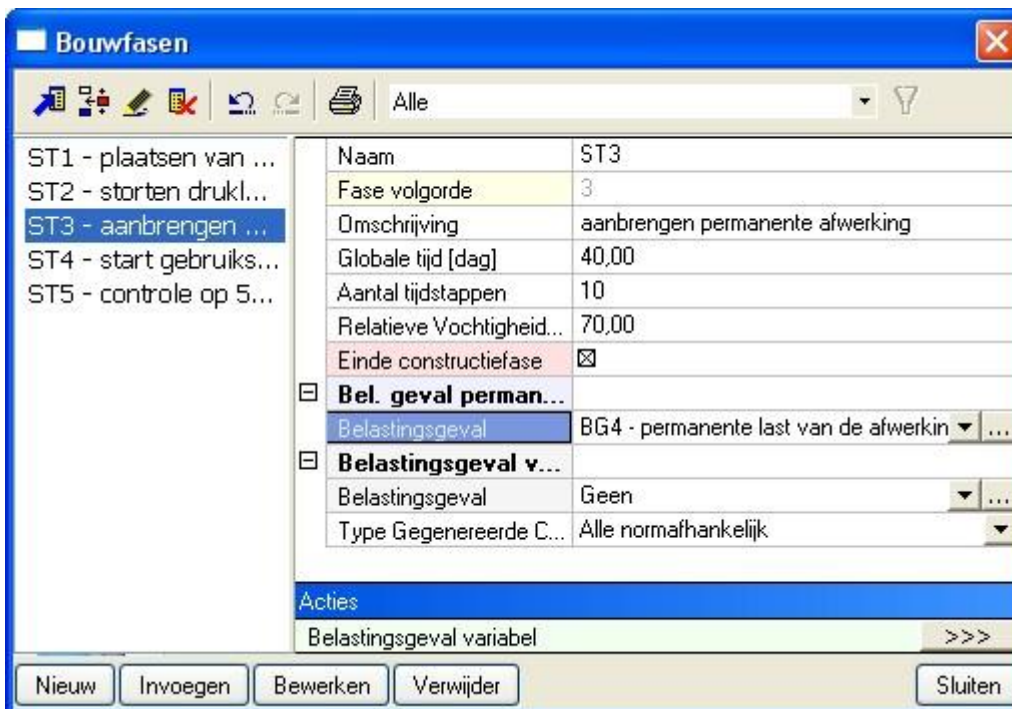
Bouwfasen

Alle

ST1 - plaatsen van ...
ST2 - storten drukl...
ST3 - aanbrengen ...
ST4 - start gebruiks...
ST5 - controle op 5...

| | | |
|---|---|---|
| | Naam | ST3 |
| | Fase volgorde | 3 |
| | Omschrijving | aanbrengen permanente afwerking |
| | Globale tijd [dag] | 40,00 |
| | Aantal tijdstappen | 10 |
| | Relatieve Vochtigheid... | 70,00 |
| | Einde constructiefase | ⊠ |
| ⊟ | **Bel. geval perman...** | |
| | Belastingsgeval | BG4 - permanente last van de afwerkin ▼ ... |
| ⊟ | **Belastingsgeval v...** | |
| | Belastingsgeval | Geen ▼ ... |
| | Type Gegenereerde C... | Alle normafhankelijk ▼ |

Acties
Belastingsgeval variabel >>>

Nieuw | Invoegen | Bewerken | Verwijder | Sluiten